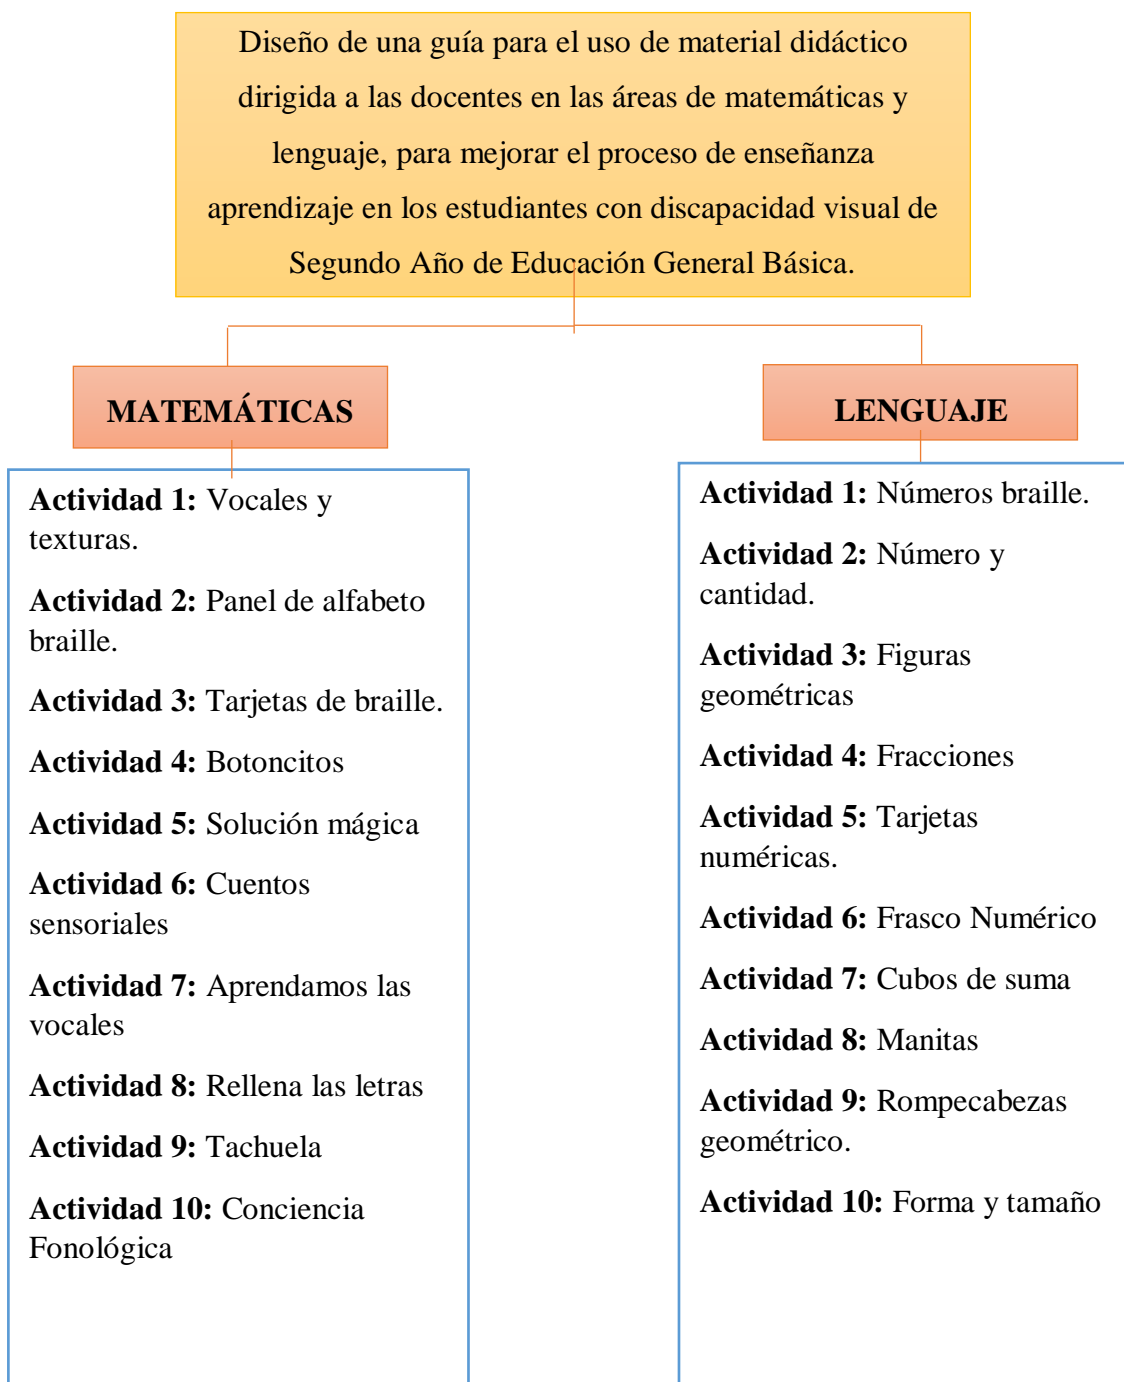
Diseño de una guía para el uso de material didáctico dirigida a las docentes en las áreas de matemáticas y lenguaje, para mejorar el proceso de enseñanza aprendizaje en los estudiantes con discapacidad visual de Segundo Año de Educación General Básica.

MATEMÁTICAS

**Actividad 1:** Vocales y texturas.

**Actividad 2:** Panel de alfabeto braille.

**Actividad 3:** Tarjetas de braille.

**Actividad 4:** Botoncitos

**Actividad 5:** Solución mágica

**Actividad 6:** Cuentos sensoriales

**Actividad 7:** Aprendamos las vocales

**Actividad 8:** Rellena las letras

**Actividad 9:** Tachuela

**Actividad 10:** Conciencia Fonológica

LENGUAJE

**Actividad 1:** Números braille.

**Actividad 2:** Número y cantidad.

**Actividad 3:** Figuras geométricas

**Actividad 4:** Fracciones

**Actividad 5:** Tarjetas numéricas.

**Actividad 6:** Frasco Numérico

**Actividad 7:** Cubos de suma

**Actividad 8:** Manitas

**Actividad 9:** Rompecabezas geométrico.

**Actividad 10:** Forma y tamaño